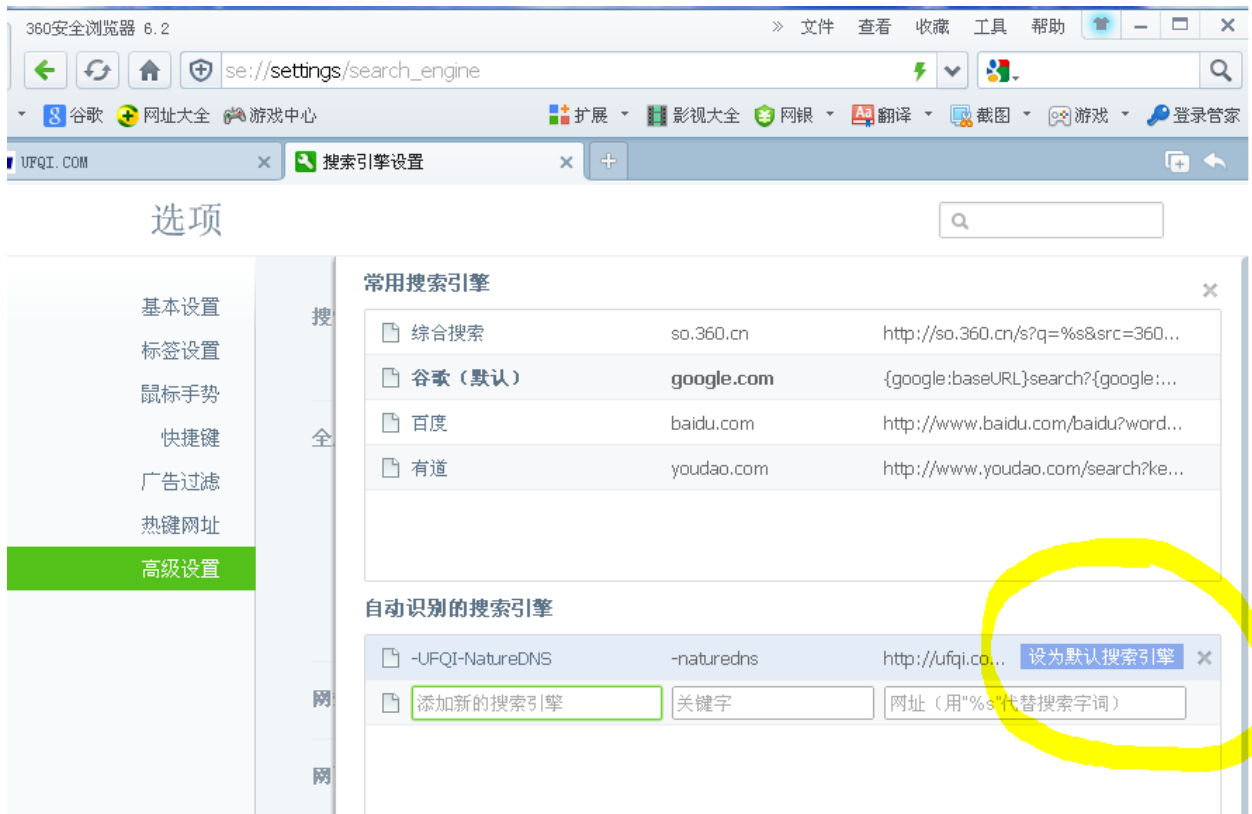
360安全浏览器 6.2

» 文件 查看 收藏 工具 帮助

se://settings/search_engine

谷歌 网址大全 游戏中心 扩展 影视大全 网银 翻译 截图 游戏 登录管家

UFQI.COM ×
搜索引擎设置 ×

选项

基本设置
标签设置
鼠标手势
快捷键
广告过滤
热键网址
高级设置

搜

全

网

网

常用搜索引擎

| | | |
|---|---|---|
| 综合搜索 | so.360.cn | http://so.360.cn/s?q=%s&src=360… |
| 谷歌（默认） | google.com | {google:baseURL}search?{google:… |
| 百度 | baidu.com | http://www.baidu.com/baidu?word… |
| 有道 | youdao.com | http://www.youdao.com/search?ke… |

自动识别的搜索引擎

| | | |
|---|---|---|
| -UFQI-NatureDNS | -naturedns | http://ufqi.co… 设为默认搜索引擎 |
| 添加新的搜索引擎 | 关键字 | 网址（用"%s"代替搜索字词） |